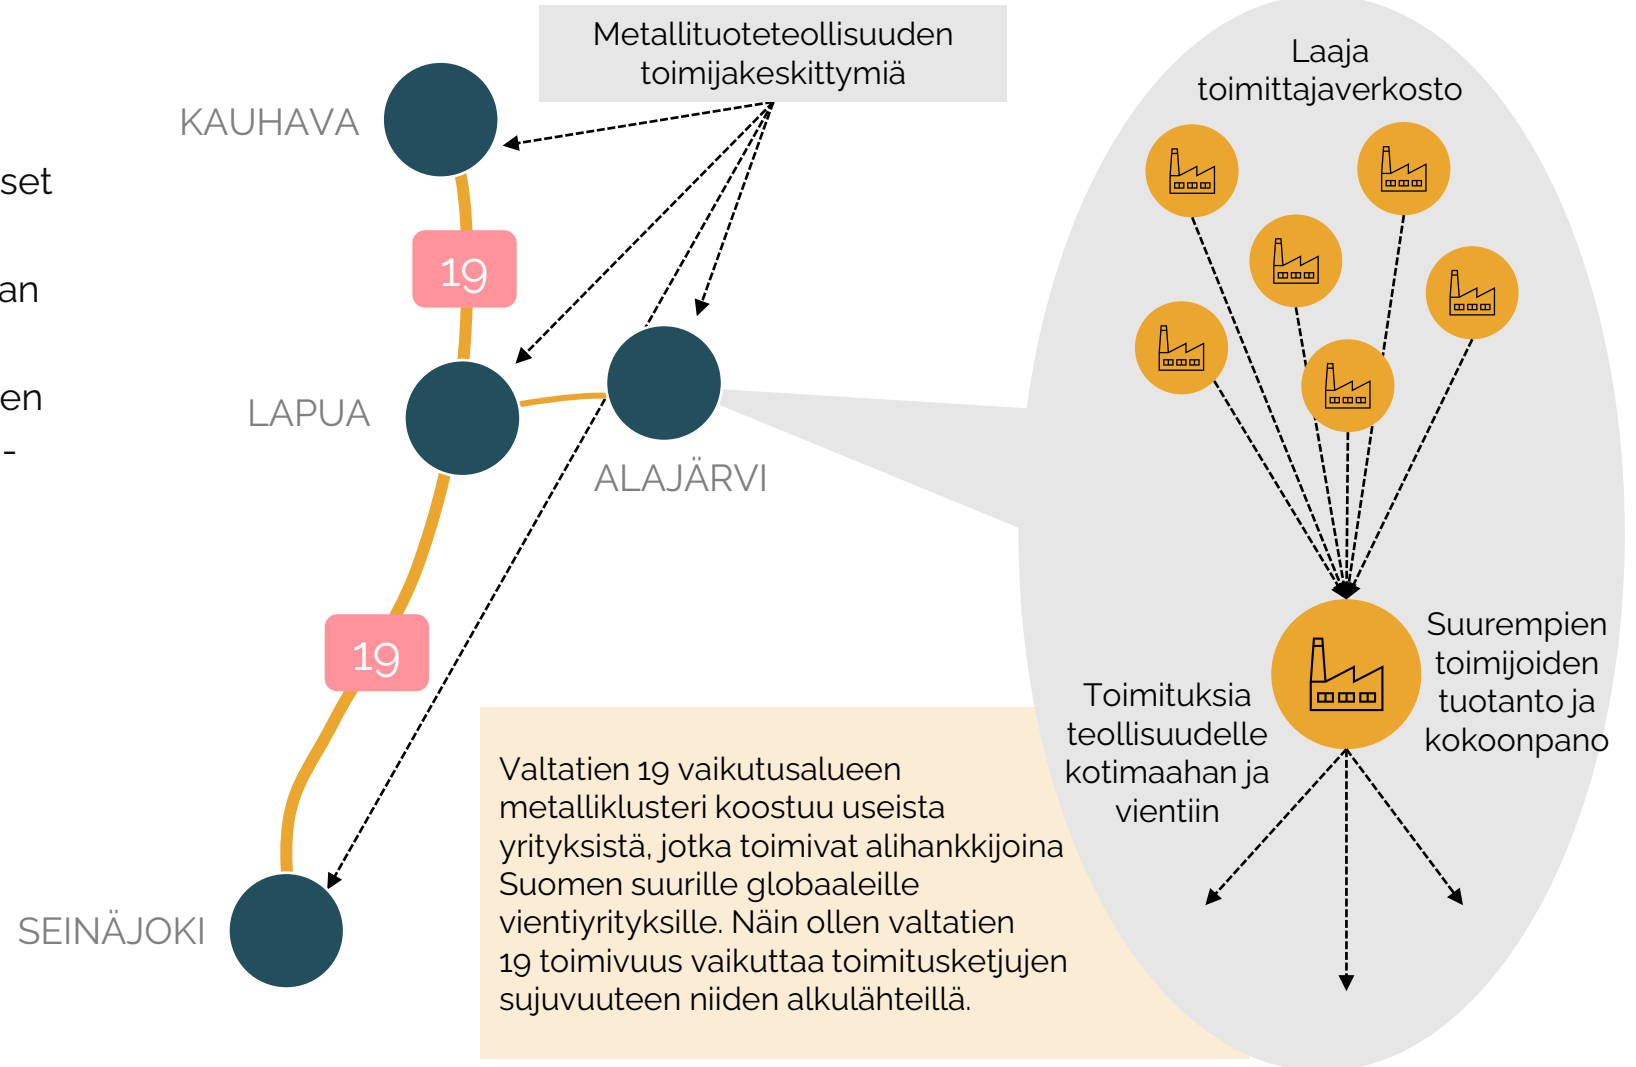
set

an

en

-

Metallituoteteollisuuden toimijakeskittymiä

KAUHAVA

19

LAPUA

ALAJÄRVI

19

SEINÄJOKI

Laaja toimittajaverkosto

Suurempien toimijoiden tuotanto ja kokoonpano

Toimituksia teollisuudelle kotimaahan ja vientiin

Valtatien 19 vaikutusalueen metalliklusteri koostuu useista yrityksistä, jotka toimivat alihankkijoina Suomen suurille globaaleille vientiyrityksille. Näin ollen valtatien 19 toimivuus vaikuttaa toimitusketjujen sujuvuuteen niiden alkulähteillä.